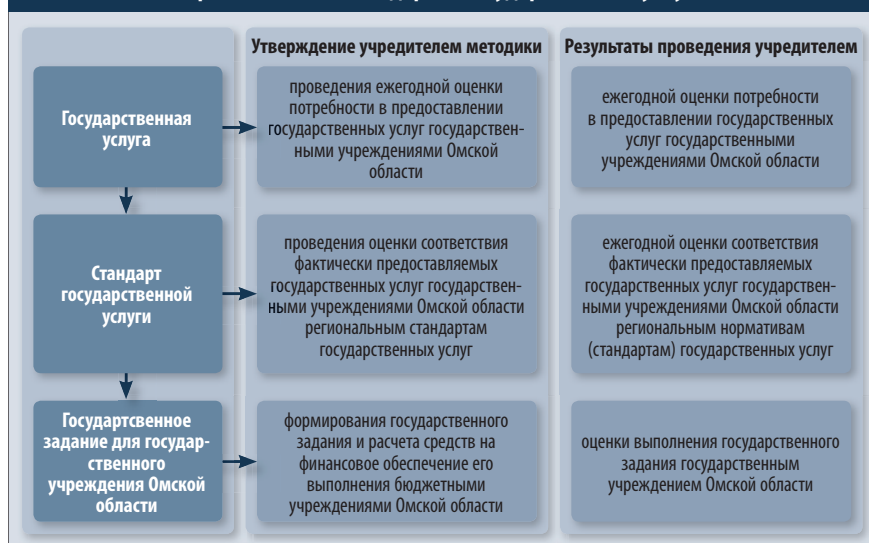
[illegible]

Утверждение учредителем методики

Результаты проведения учредителем

Государственная услуга

проведения ежегодной оценки потребности в предоставлении государственных услуг государственными учреждениями Омской области

ежегодной оценки потребности в предоставлении государственных услуг государственными учреждениями Омской области

Стандарт государственной услуги

проведения оценки соответствия фактически предоставляемых государственных услуг государственными учреждениями Омской области региональным стандартам государственных услуг

ежегодной оценки соответствия фактически предоставляемых государственных услуг государственными учреждениями Омской области региональным нормативам (стандартам) государственных услуг

Государтсвенное задание для государственного учреждения Омской области

формирования государственного задания и расчета средств на финансовое обеспечение его выполнения бюджетными учреждениями Омской области

оценки выполнения государственного задания государственным учреждением Омской области